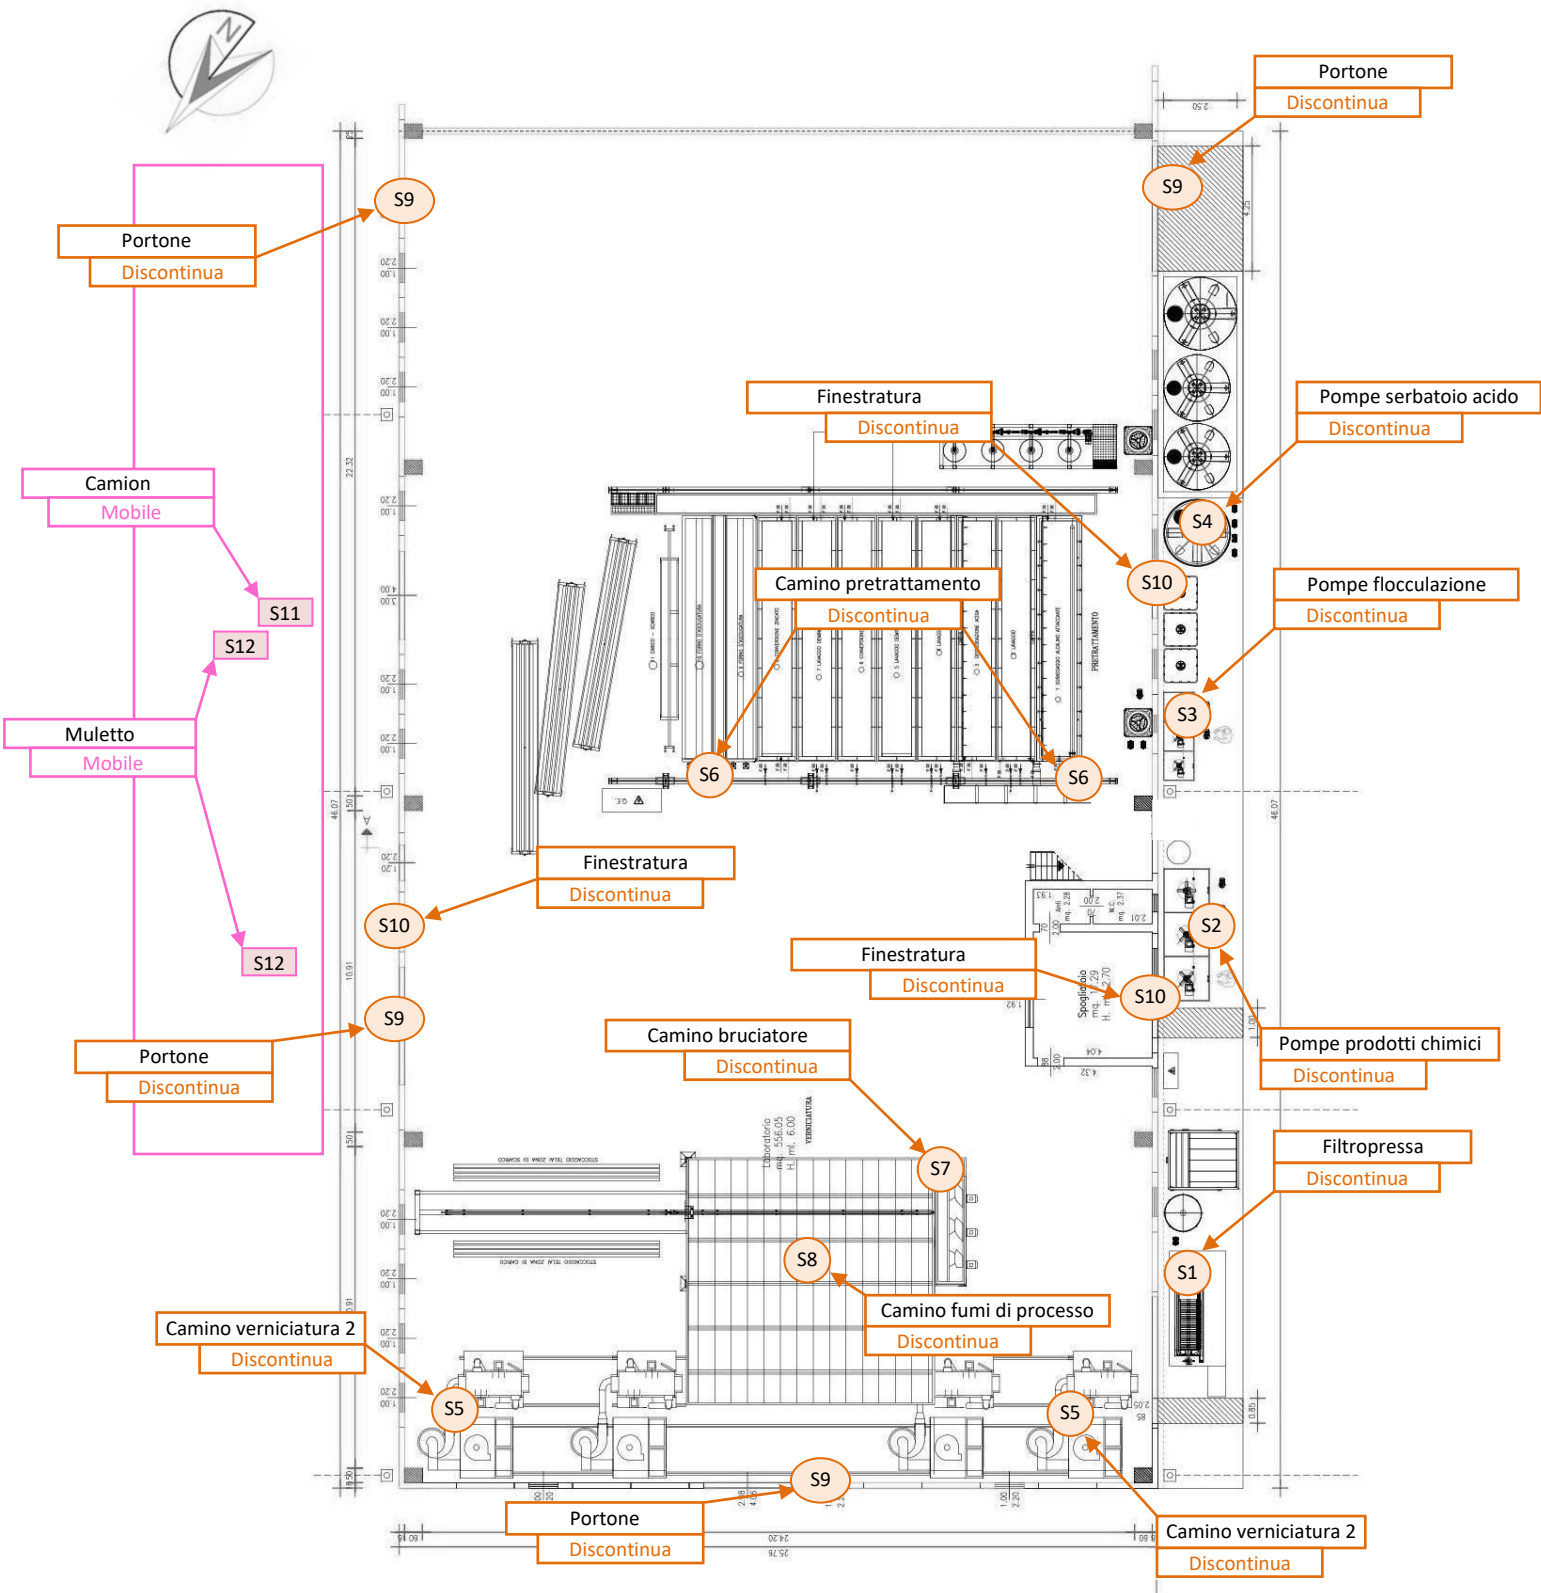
Portone
Discontinua
S9

S9
Portone
Discontinua

Finestratura
Discontinua

Pompe serbatoio acido
Discontinua
S4

Camion
Mobile
S11
S12

S10

Camino pretrattamento
Discontinua

Pompe flocculazione
Discontinua
S3

Muletto
Mobile

S6
S6

PRETRATTAMENTO

Finestratura
Discontinua
S10

S2

S12

Finestratura
Discontinua
S10

Spogliatoio

S9
Portone
Discontinua

Camino bruciatore
Discontinua

Pompe prodotti chimici
Discontinua

Laboratorio
VERNICIATURA

S7

Filtropressa
Discontinua

S8
S1

Camino fumi di processo
Discontinua

Camino verniciatura 2
Discontinua
S5
S5

S9
Portone
Discontinua

Camino verniciatura 2
Discontinua